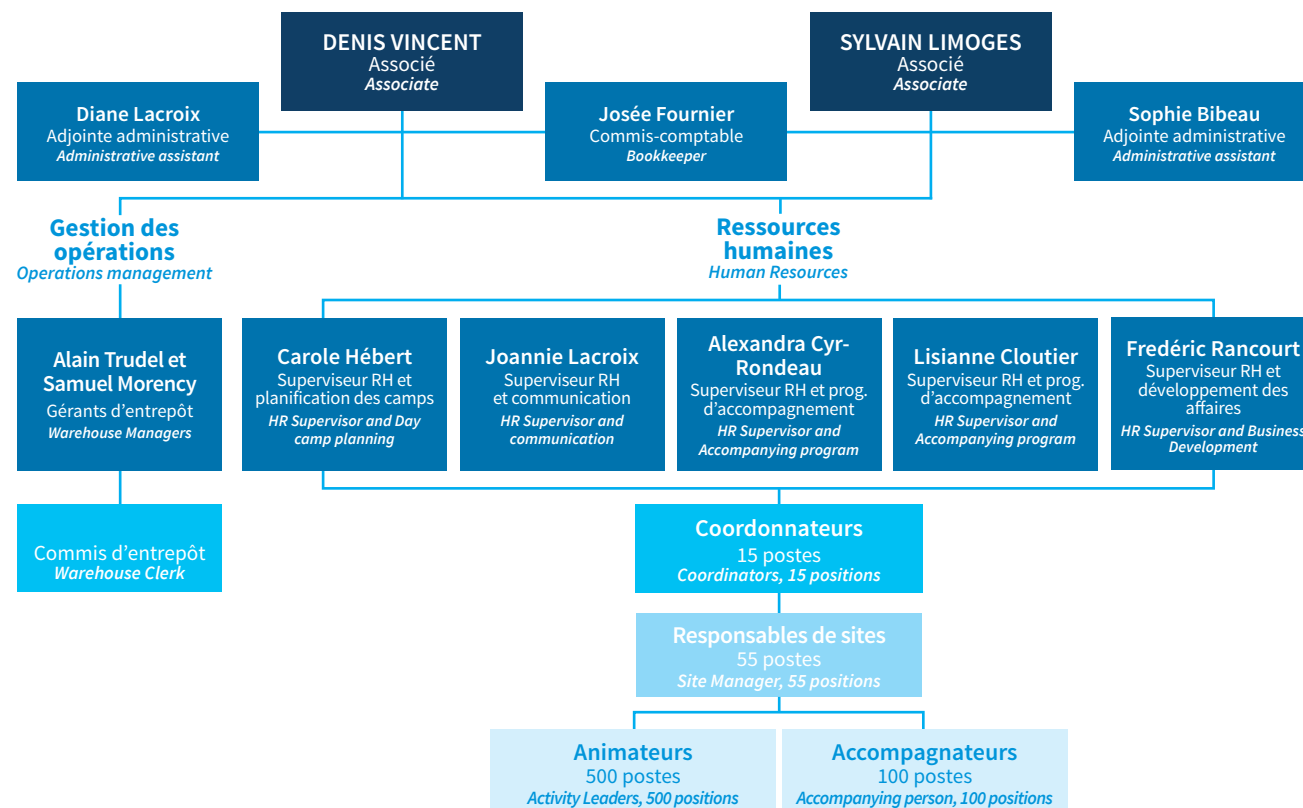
DENIS VINCENT
Associé
Associate

SYLVAIN LIMOGES
Associé
Associate

Diane Lacroix
Adjointe administrative
Administrative assistant

Josée Fournier
Commis-comptable
Bookkeeper

Sophie Bibeau
Adjointe administrative
Administrative assistant

Gestion des opérations
Operations management

Ressources humaines
Human Resources

Alain Trudel et Samuel Morency
Gérants d'entrepôt
Warehouse Managers

Carole Hébert
Superviseur RH et planification des camps
HR Supervisor and Day camp planning

Joannie Lacroix
Superviseur RH et communication
HR Supervisor and communication

Alexandra Cyr-Rondeau
Superviseur RH et prog. d'accompagnement
HR Supervisor and Accompanying program

Lisianne Cloutier
Superviseur RH et prog. d'accompagnement
HR Supervisor and Accompanying program

Fredéric Rancourt
Superviseur RH et développement des affaires
HR Supervisor and Business Development

Commis d'entrepôt
Warehouse Clerk

Coordonnateurs
15 postes
Coordinators, 15 positions

Responsables de sites
55 postes
Site Manager, 55 positions

Animateurs
500 postes
Activity Leaders, 500 positions

Accompagnateurs
100 postes
Accompanying person, 100 positions